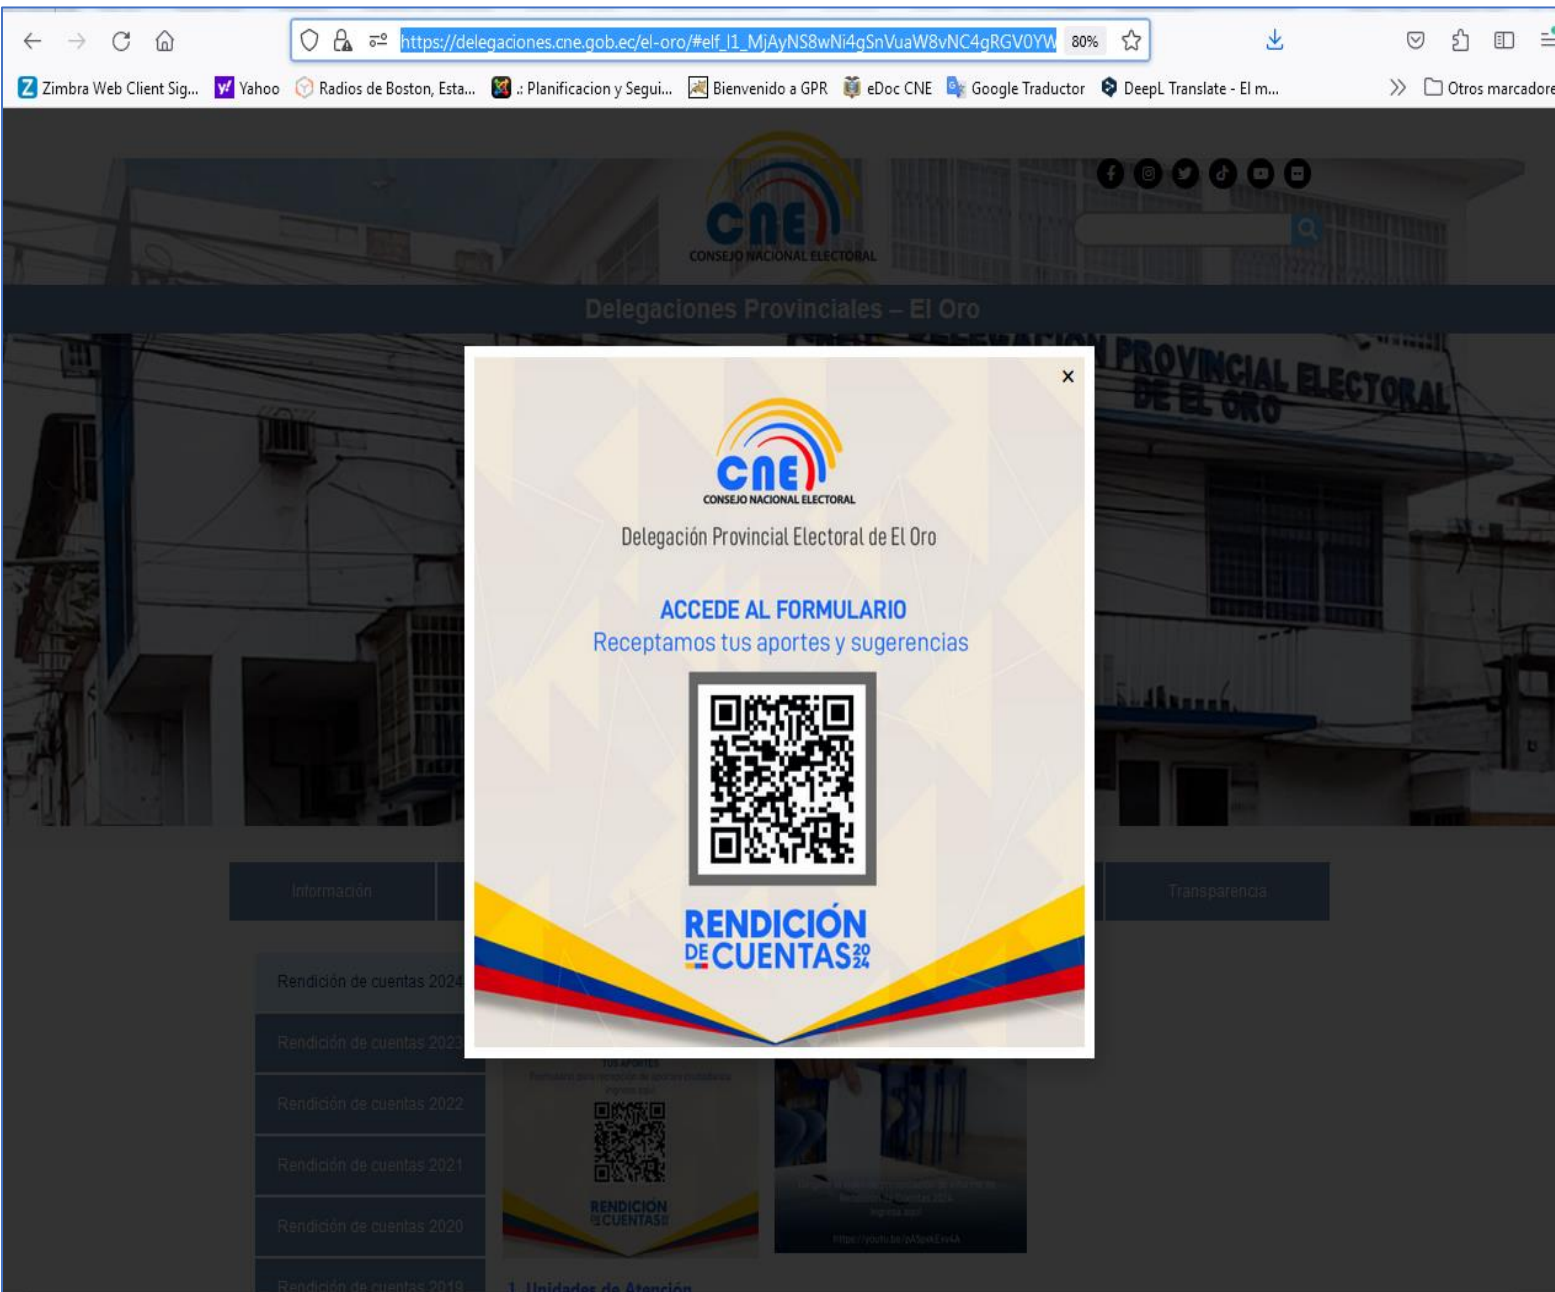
https://delegaciones.cne.gob.ec/el-oro/#elf_l1_MjAyNS8wNi4gSnVuaW8vNC4gRGV0YW 80%

Zimbra Web Client Sig... Yahoo Radios de Boston, Esta... .: Planificacion y Segui... Bienvenido a GPR eDoc CNE Google Traductor DeepL Translate - El m... Otros marcadore

CNE CONSEJO NACIONAL ELECTORAL

Delegaciones Provinciales – El Oro

PROVINCIAL ELECTORAL DE EL ORO

×

CNE CONSEJO NACIONAL ELECTORAL

Delegación Provincial Electoral de El Oro

ACCEDE AL FORMULARIO
Receptamos tus aportes y sugerencias

RENDICIÓN DE CUENTAS 2024

Información

Transparencia

Rendición de cuentas 2024

Rendición de cuentas 2023

Rendición de cuentas 2022

Rendición de cuentas 2021

Rendición de cuentas 2020

Rendición de cuentas 2019

TUS APORTES

RENDICIÓN DE CUENTAS

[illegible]

1. Unidades de Atención